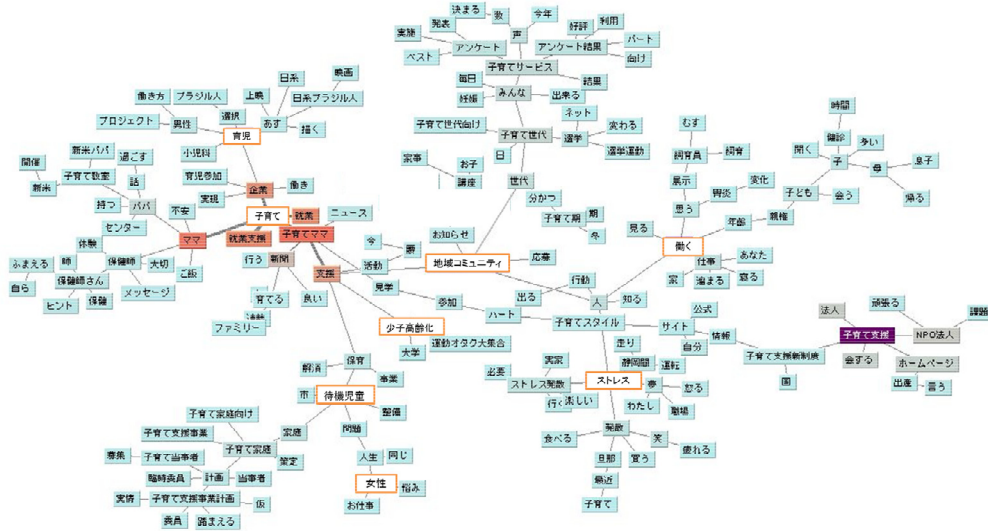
決まる
数
今年
発表
声
好評
利用
実施
アンケート
アンケート結果
パート
ベスト
向け
子育てサービス
毎日
詰里
みんな
出来る
妊娠
ネット
子育て世代向け
子育て世代
選挙
変わる
選挙運動
日
家事
お子
講座
世代
分かつ
子育て期
期
冬
時間
むす
健診
飼育員
飼育
開く
子
多い
展示
変化
母
息子
背泳
子ども
会う
思う
帰る
年齢
親権
働き方
ブラジル人
日系
映画
上映
日系ブラジル人
選択
あす
プロジェクト
男性
描く
育児
小児科
関係
新米パパ
過ごす
新米
子育て教室
話
育児参加
実現
働き
企業
子育て
就業
ニュース
持つ
パパ
不安
センター
就業支援
子育てママ
今
夢
お知らせ
ママ
地域コミュニティ
応募
体験
保健師
大切
行う
新聞
活動
ふまえる
時
ご飯
支援
保健師さん
自ら
メッセージ
育てる
良い
見学
ヒント
保護
ファミリー
見る
働く
あなた
仕事
宗
溜まる
寝る
行動
出る
人
知る
公式
参加
ハート
子育てスタイル
サイト
情報
少子高齢化
自分
大学
運動オタク大集合
法人
頑張る
講師
子育て支援
NPO法人
会する
ホームページ
子育て支援制度
出産
言う
国
走り
静岡県
運転
保育
実家
解消
事業
出表
ストレス発散
ストレス
春
怒る
市
待機児童
行く
楽しい
わたし
職場
整備
子育て家庭向け
子育て支援事業
家庭
子育て家庭
問題
発散
笑
食べる
疲れる
事業
子育て当事者
設定
人生
同じ
臨時委員
計画
当事者
買う
旦那
実績
子育て支援事業計画
仮
女性
悩み
最近
委員
踏まえる
お仕事
子育て